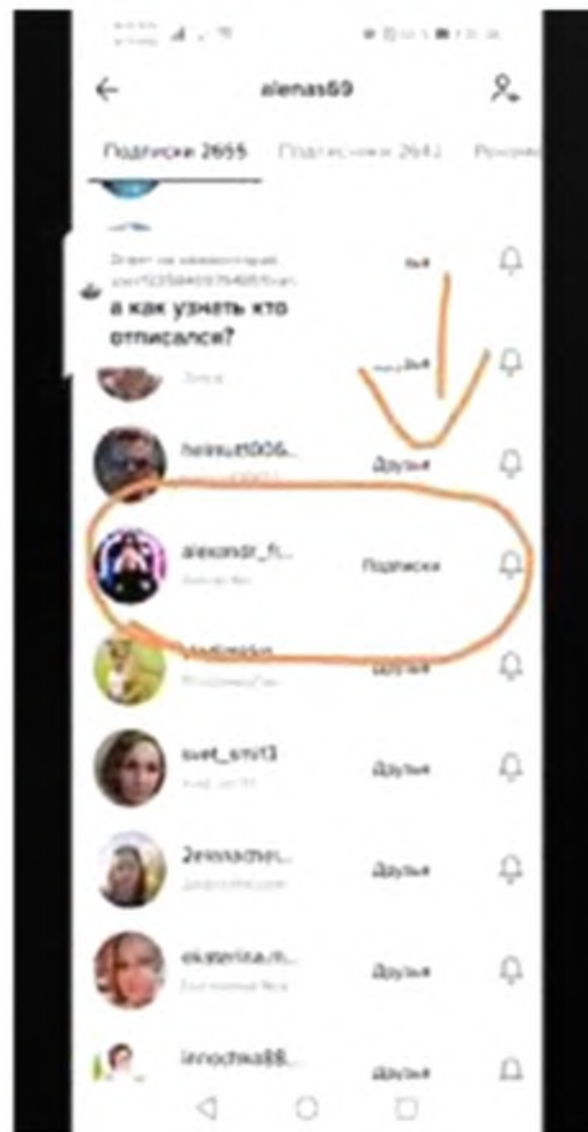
alenas69

Подписки 2655 Подписчики 2642 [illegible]

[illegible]

а как узнать кто отписался?

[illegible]

helmutt006... Друзья

alexandr_f... Подписки

vladimirkn... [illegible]

svet_smi13 Друзья

2evaachel... Друзья

ekaterina.m... Друзья

innochka88... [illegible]